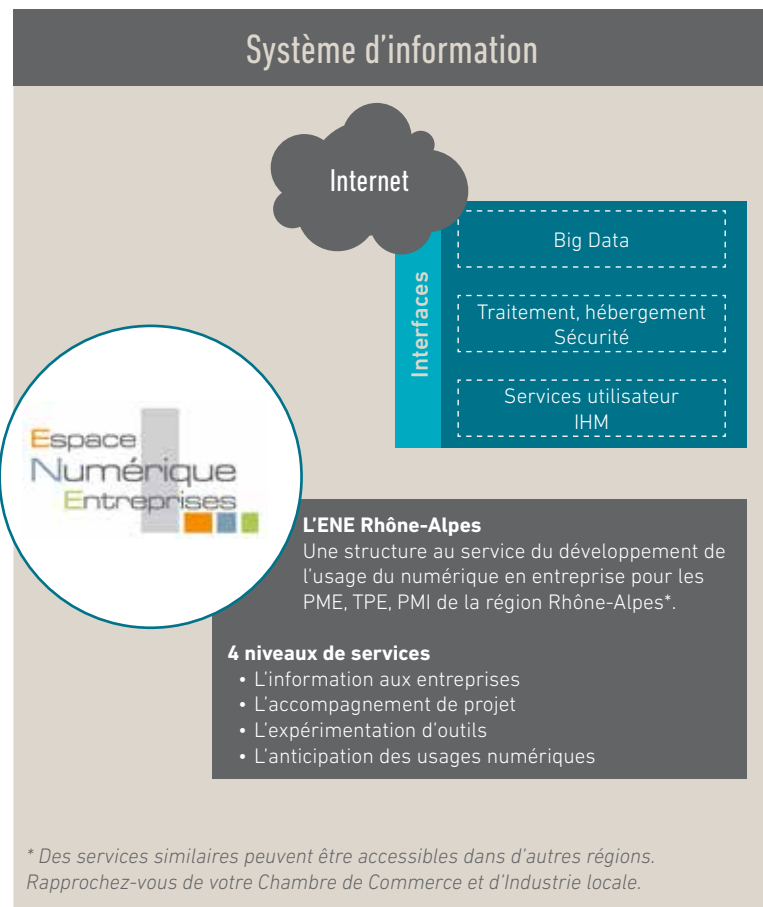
Système d'information

Internet

Interfaces

Big Data

Traitement, hébergement
Sécurité

Services utilisateur
IHM

Espace
Numérique
Entreprises

L'ENE Rhône-Alpes
Une structure au service du développement de l'usage du numérique en entreprise pour les PME, TPE, PMI de la région Rhône-Alpes*.

4 niveaux de services
• L'information aux entreprises
• L'accompagnement de projet
• L'expérimentation d'outils
• L'anticipation des usages numériques

* Des services similaires peuvent être accessibles dans d'autres régions. Rapprochez-vous de votre Chambre de Commerce et d'Industrie locale.